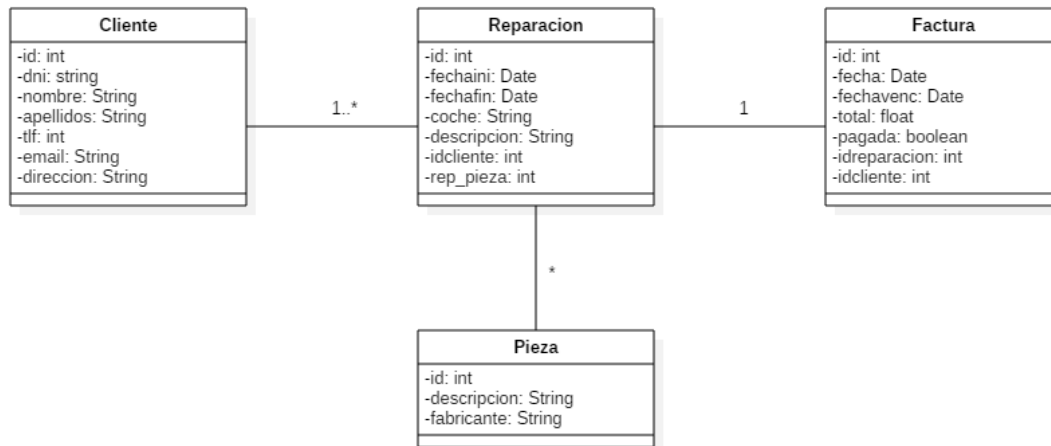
Cliente
-id: int
-dni: string
-nombre: String
-apellidos: String
-tlf: int
-email: String
-direccion: String

1..*

Reparacion
-id: int
-fechaini: Date
-fechafin: Date
-coche: String
-descripcion: String
-idcliente: int
-rep_pieza: int

1

Factura
-id: int
-fecha: Date
-fechavenc: Date
-total: float
-pagada: boolean
-idreparacion: int
-idcliente: int

*

Pieza
-id: int
-descripcion: String
-fabricante: String